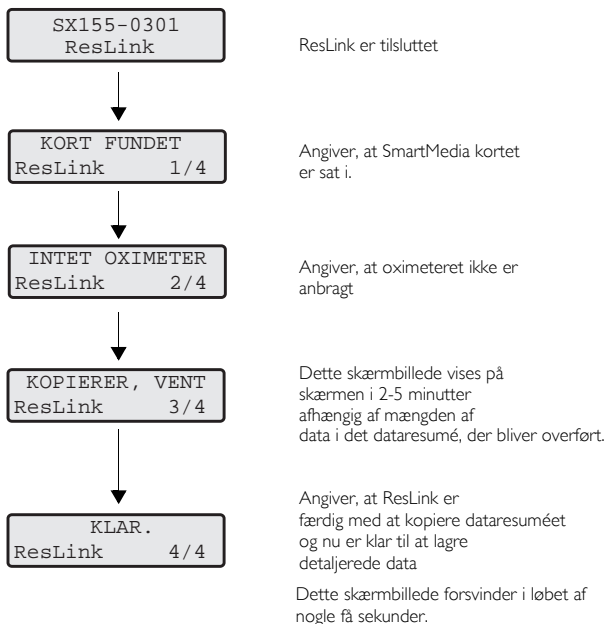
SX155-0301
ResLink

ResLink er tilsluttet

KORT FUNDET
ResLink 1/4

Angiver, at SmartMedia kortet er sat i.

INTET OXIMETER
ResLink 2/4

Angiver, at oximeteret ikke er anbragt

KOPIERER, VENT
ResLink 3/4

Dette skærmbillede vises på skærmen i 2-5 minutter afhængig af mængden af data i det dataresumé, der bliver overført.

KLAR.
ResLink 4/4

Angiver, at ResLink er færdig med at kopiere dataresuméet og nu er klar til at lagre detaljerede data

Dette skærmbillede forsvinder i løbet af nogle få sekunder.